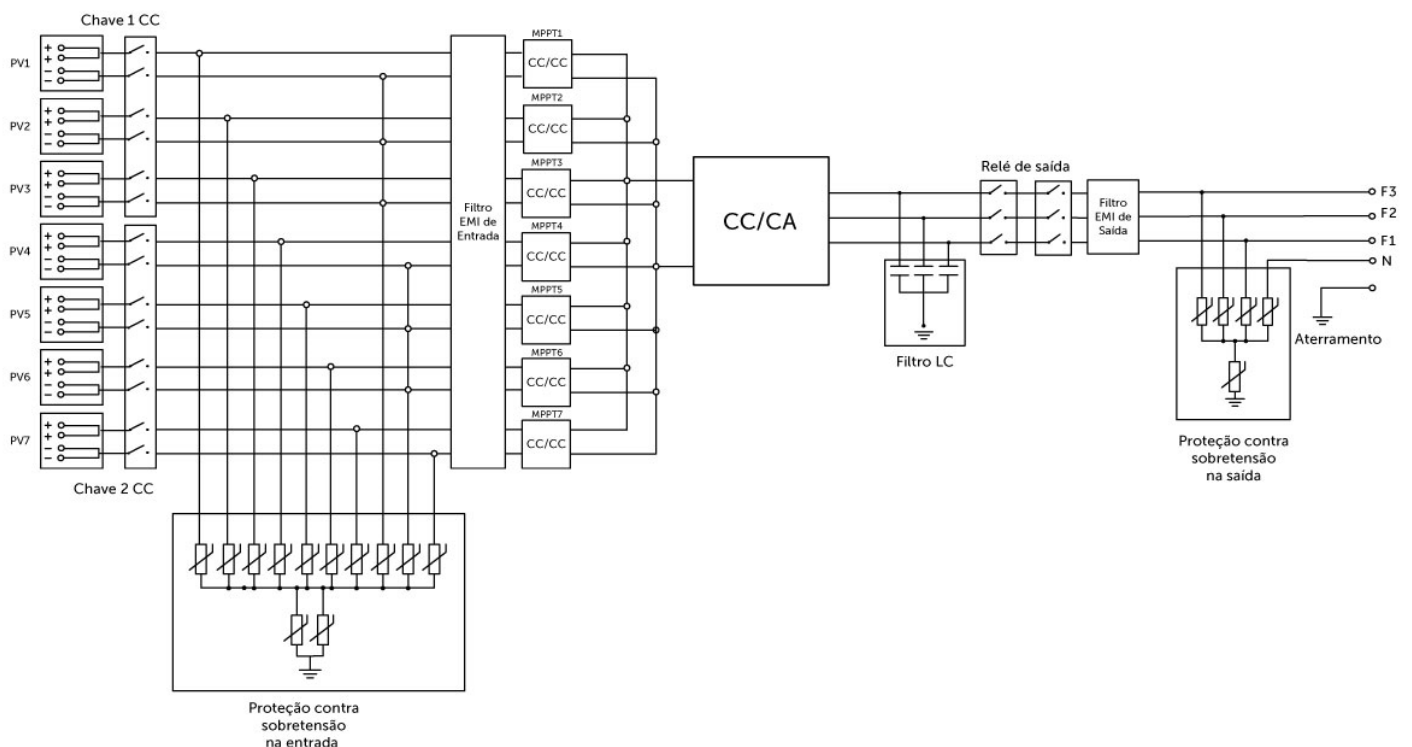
Chave 1 CC

PV1
+
+
−
−

PV2
+
+
−
−

PV3
+
+
−
−

PV4
+
+
−
−

PV5
+
+
−
−

PV6
+
+
−
−

PV7
+
+
−
−

Chave 2 CC

Filtro EMI de Entrada

MPPT1
CC/CC
MPPT2
CC/CC
MPPT3
CC/CC
MPPT4
CC/CC
MPPT5
CC/CC
MPPT6
CC/CC
MPPT7
CC/CC

CC/CA

Filtro LC

Relé de saída

Filtro EMI de Saída

F3
F2
F1
N

Aterramento

Proteção contra sobretensão na saída

Proteção contra sobretensão na entrada